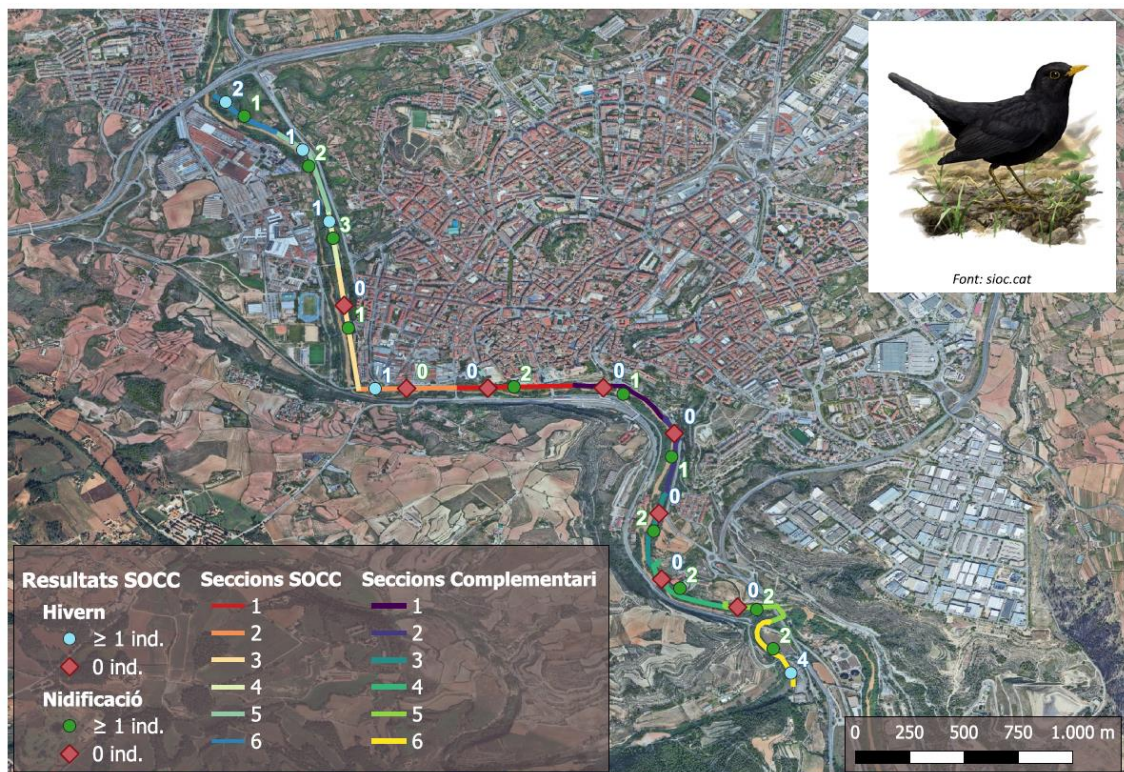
Font: sioc.cat

2
1
1
2
1
3
0
1
1
0
0
2
0
1
0
1
0
2
0
2
0
2
2
4

Resultats SOCC
Hivern
≥ 1 ind.
0 ind.
Nidificació
≥ 1 ind.
0 ind.

Seccions SOCC
1
2
3
4
5
6

Seccions Complementari
1
2
3
4
5
6

0 250 500 750 1.000 m